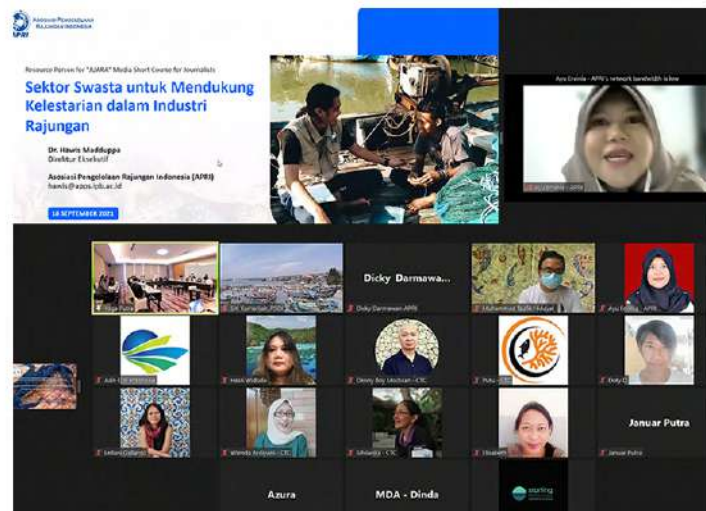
ASOSIASI PENGELOLAAN RAJUNGAN INDONESIA
APRI

Resource Person for "AJARA" Media Short Course for Journalists

Sektor Swasta untuk Mendukung Kelestarian dalam Industri Rajungan

Dr. Hawis Madduppa
Direktur Eksekutif

Asosiasi Pengelolaan Rajungan Indonesia (APRI)
hawis@apps.ipb.ac.id

18 SEPTEMBER 2021

Ayu Erniza - APRI's network bandwidth is low

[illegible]

Dicky Darmawa...

Dicky Darmawan APRI

Muhammad Taufik Hidayat

Ayu Erniza - APRI

Julis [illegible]

Hawis Madduppa

Christy Ang Lindsuan - CTC

Putu - CTC

Doly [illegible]

Lestari Gallarias

Wanda Ardiyani - CTC

Ulfaharja - CTC

Elisabeth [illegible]

Januar Putra

Januar Putra

Azura

MDA - Dinda

starling